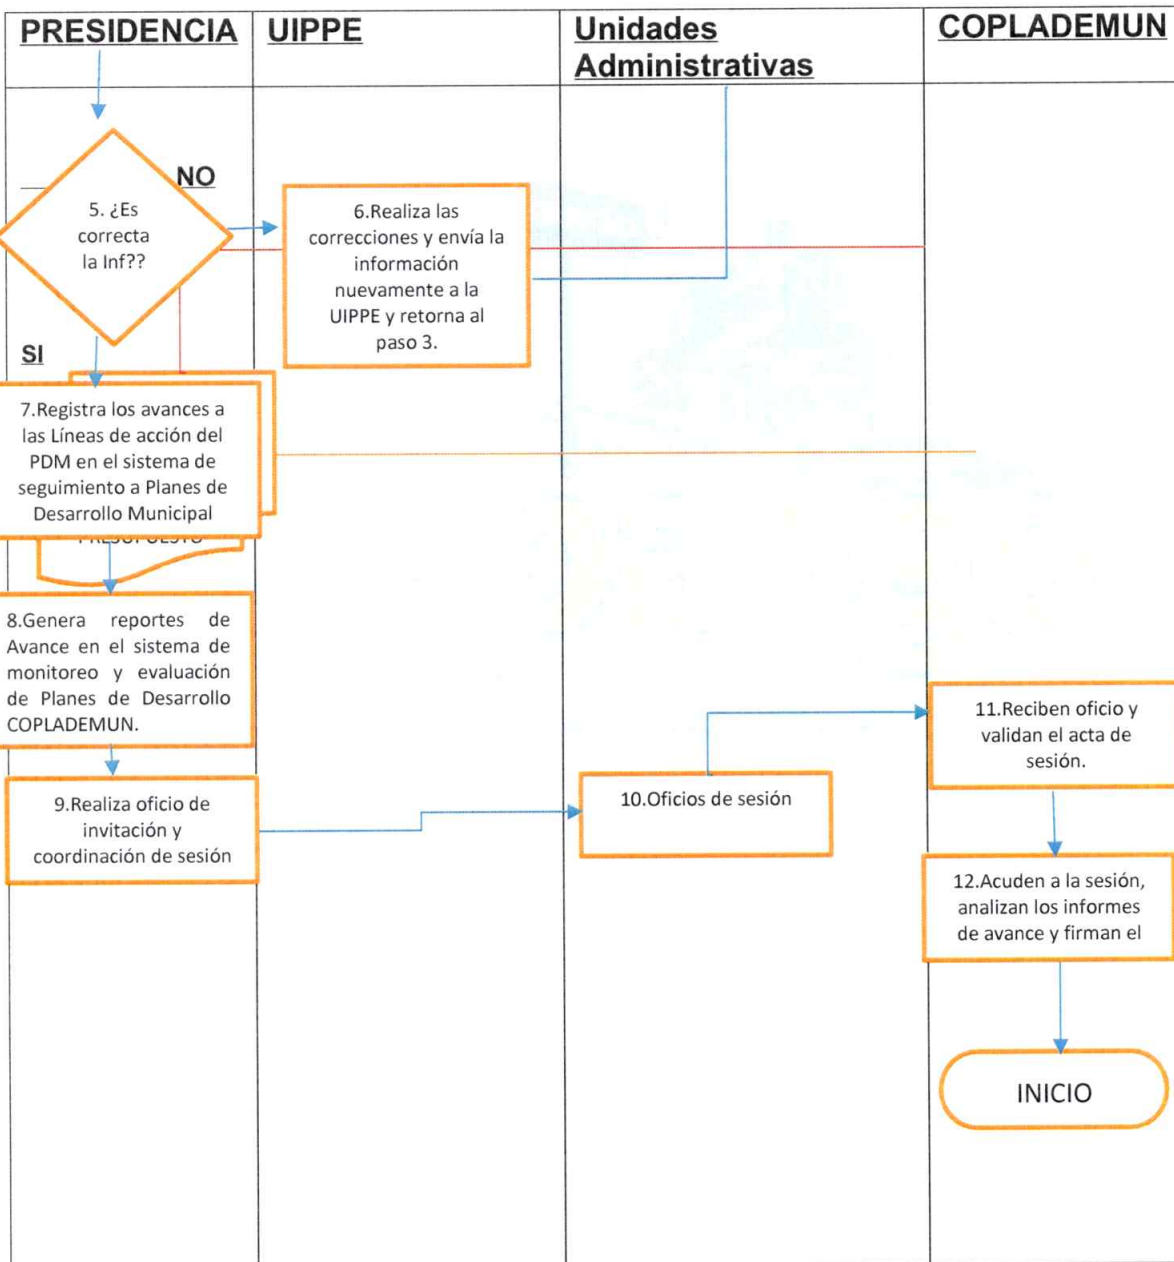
PRESIDENCIA

UIPPE

Unidades Administrativas

COPLADEMUN

NO

5. ¿Es correcta la Inf??

6.Realiza las correcciones y envía la información nuevamente a la UIPPE y retorna al paso 3.

SI

7.Registra los avances a las Líneas de acción del PDM en el sistema de seguimiento a Planes de Desarrollo Municipal

PRESUPUESTO

8.Genera reportes de Avance en el sistema de monitoreo y evaluación de Planes de Desarrollo COPLADEMUN.

11.Reciben oficio y validan el acta de sesión.

9.Realiza oficio de invitación y coordinación de sesión

10.Oficios de sesión

12.Acuden a la sesión, analizan los informes de avance y firman el

INICIO